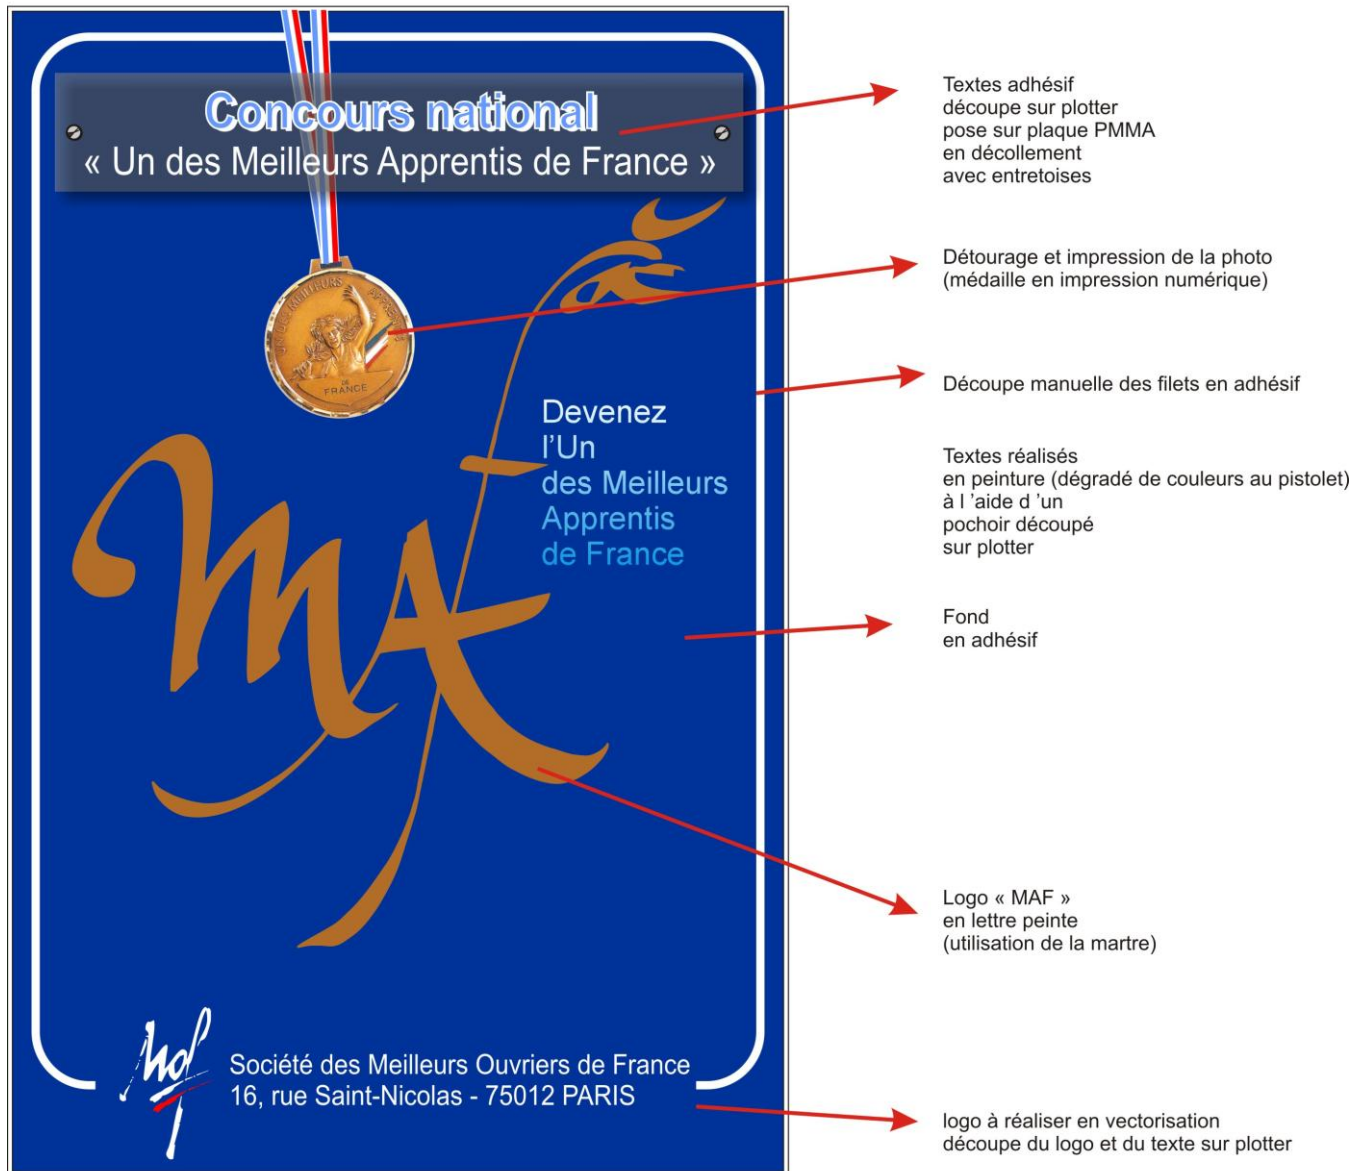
Concours national
« Un des Meilleurs Apprentis de France »

UN DES MEILLEURS APPRENTIS
DE FRANCE

Devenez
l'Un
des Meilleurs
Apprentis
de France

MAF

mof

Société des Meilleurs Ouvriers de France
16, rue Saint-Nicolas - 75012 PARIS

Textes adhésif
découpe sur plotter
pose sur plaque PMMA
en décollement
avec entretoises

Détourage et impression de la photo
(médaille en impression numérique)

Découpe manuelle des filets en adhésif

Textes réalisés
en peinture (dégradé de couleurs au pistolet)
à l 'aide d 'un
pochoir découpé
sur plotter

Fond
en adhésif

Logo « MAF »
en lettre peinte
(utilisation de la martre)

logo à réaliser en vectorisation
découpe du logo et du texte sur plotter